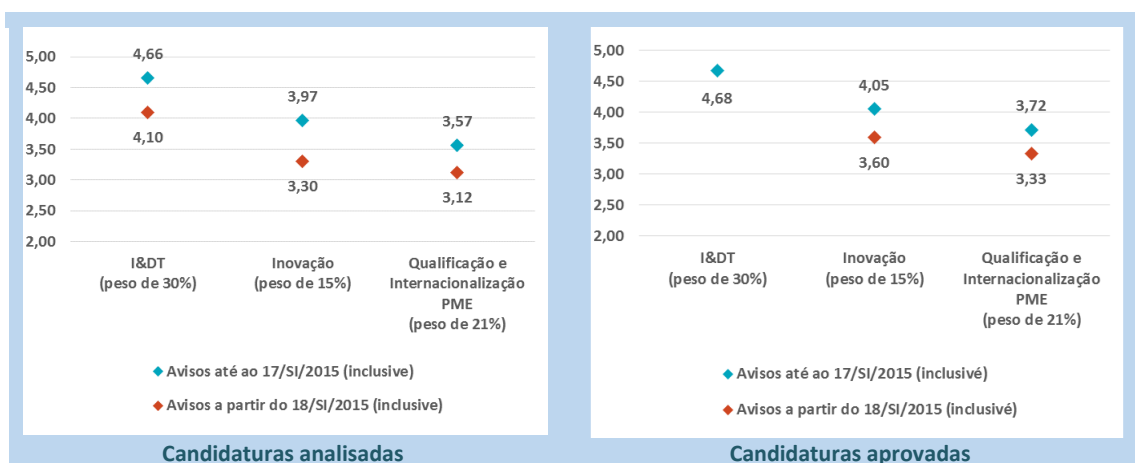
5,00
4,50
4,00
3,50
3,00
2,50
2,00

4,66
4,10
3,97
3,30
3,57
3,12

I&DT (peso de 30%)
Inovação (peso de 15%)
Qualificação e Internacionalização PME (peso de 21%)

Avisos até ao 17/SI/2015 (inclusive)
Avisos a partir do 18/SI/2015 (inclusive)

Candidaturas analisadas

5,00
4,50
4,00
3,50
3,00
2,50
2,00

4,68
4,05
3,60
3,72
3,33

I&DT (peso de 30%)
Inovação (peso de 15%)
Qualificação e Internacionalização PME (peso de 21%)

Avisos até ao 17/SI/2015 (inclusivé)
Avisos a partir do 18/SI/2015 (inclusivé)

Candidaturas aprovadas